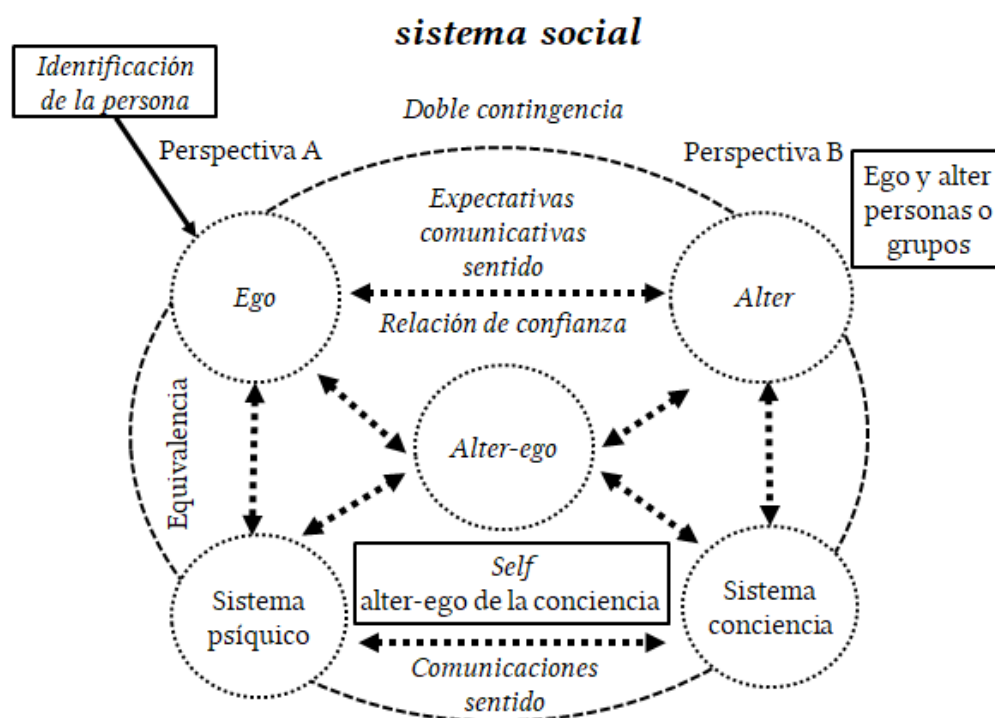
sistema social

Identificación de la persona

Doble contingencia

Perspectiva A

Perspectiva B

Ego y alter personas o grupos

Expectativas comunicativas sentido

Ego

Alter

Relación de confianza

Equivalencia

Alter-ego

Self
alter-ego de la conciencia

Sistema psíquico

Sistema conciencia

Comunicaciones sentido